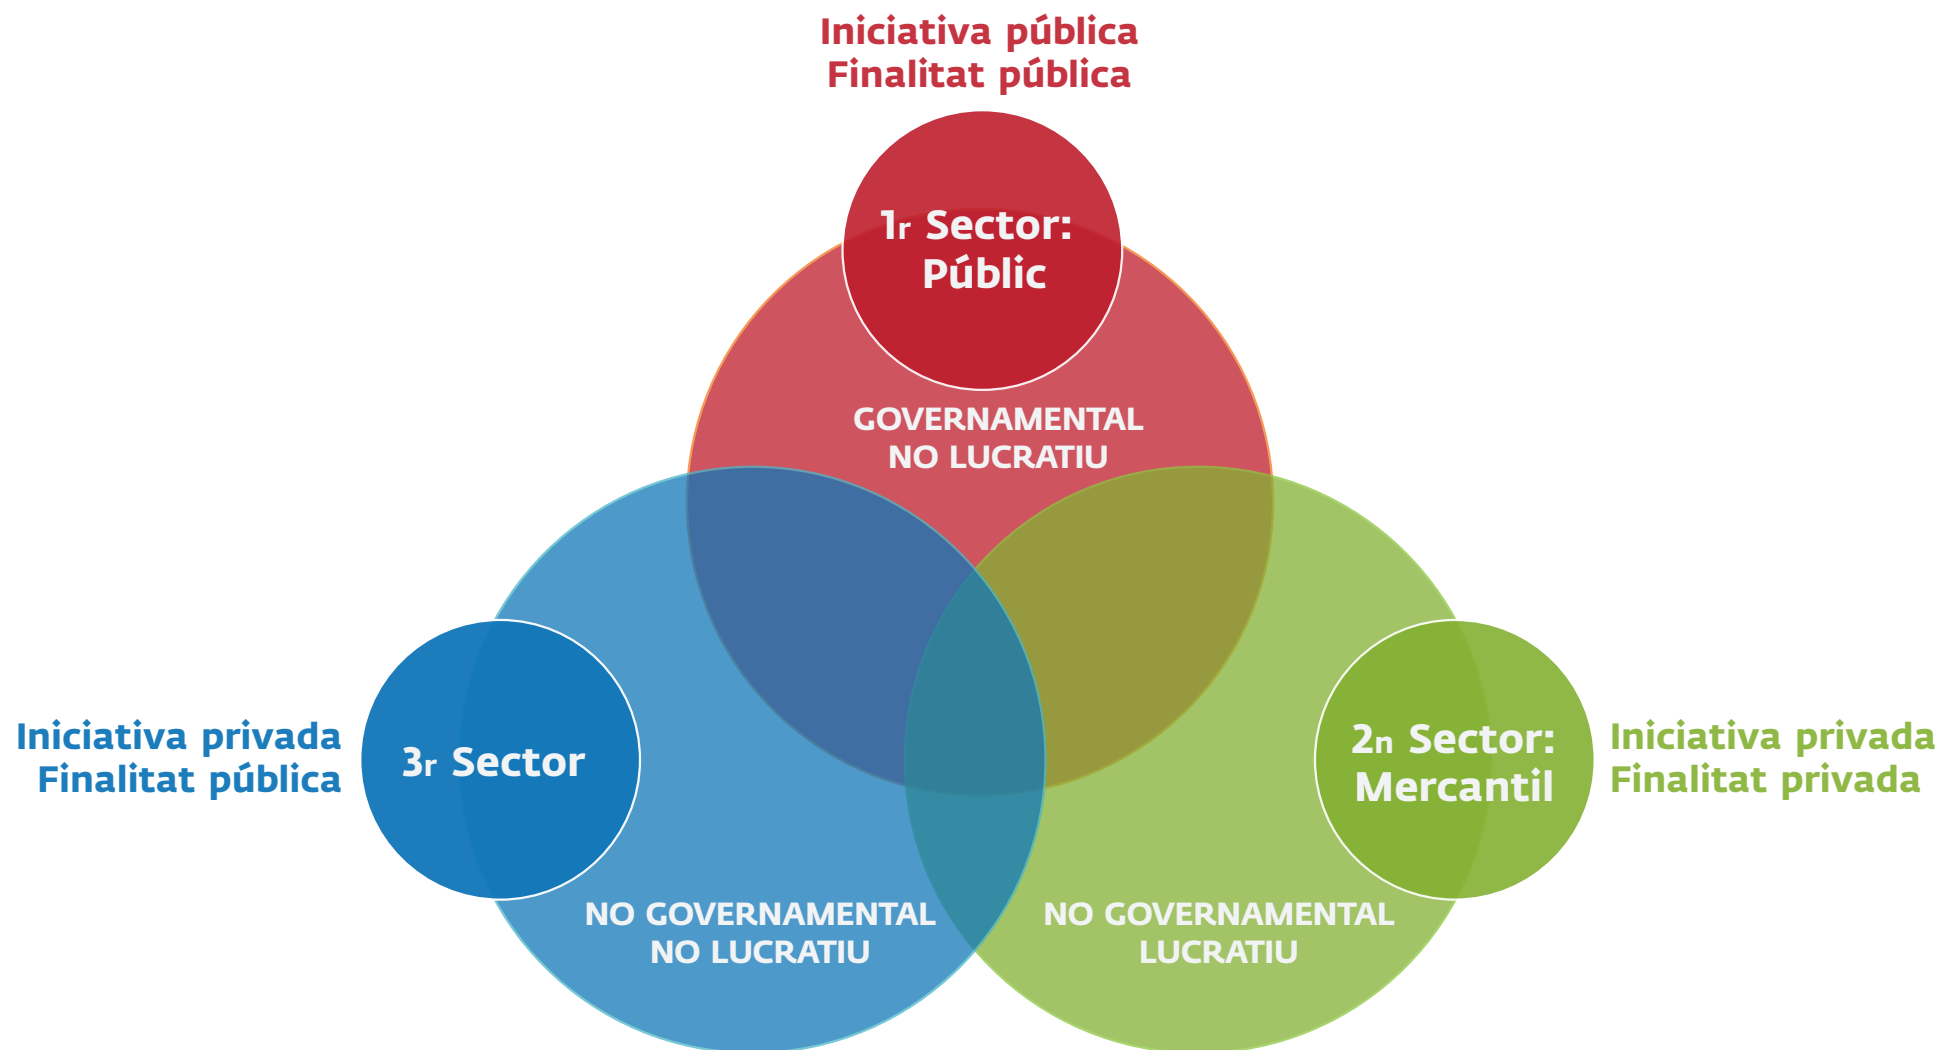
Iniciativa pública
Finalitat pública

1r Sector:
Públic

GOVERNAMENTAL
NO LUCRATIU

Iniciativa privada
Finalitat pública

3r Sector

2n Sector:
Mercantil

Iniciativa privada
Finalitat privada

NO GOVERNAMENTAL
NO LUCRATIU

NO GOVERNAMENTAL
LUCRATIU